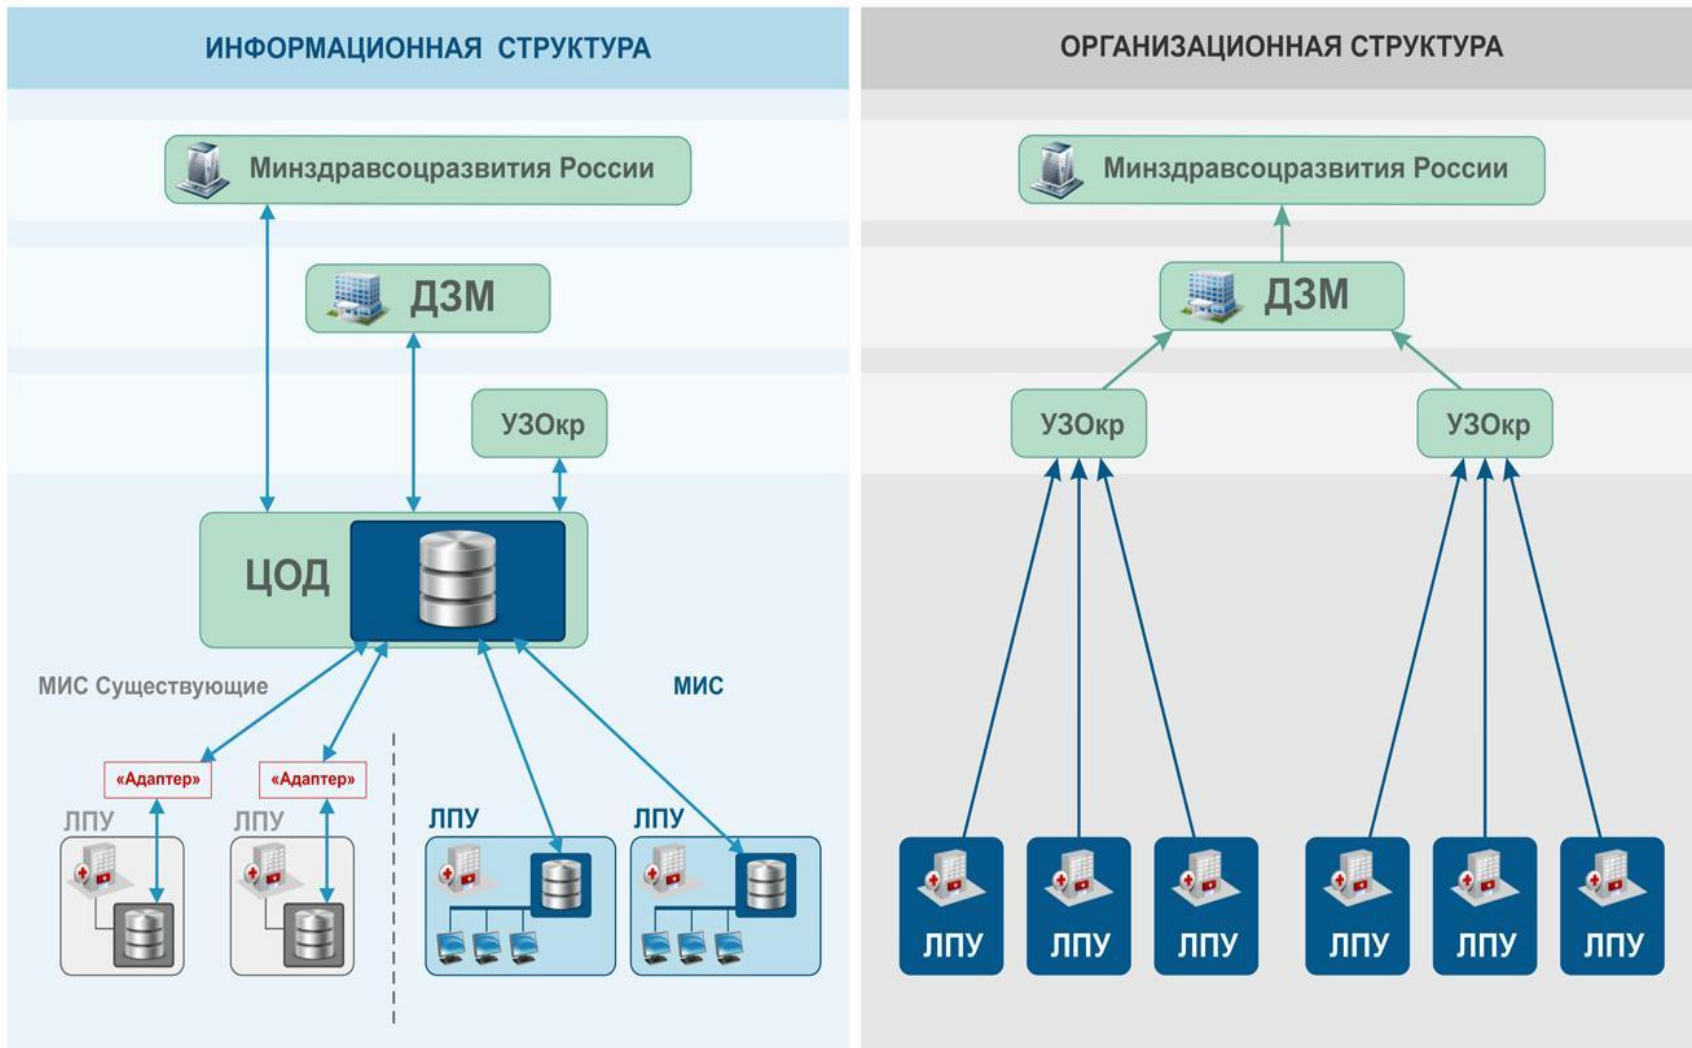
ИНФОРМАЦИОННАЯ СТРУКТУРА

Минздравсоцразвития России

ДЗМ

УЗОкр

ЦОД

МИС Существующие

МИС

«Адаптер»

«Адаптер»

ЛПУ

ЛПУ

ЛПУ

ЛПУ

ОРГАНИЗАЦИОННАЯ СТРУКТУРА

Минздравсоцразвития России

ДЗМ

УЗОкр

УЗОкр

ЛПУ

ЛПУ

ЛПУ

ЛПУ

ЛПУ

ЛПУ